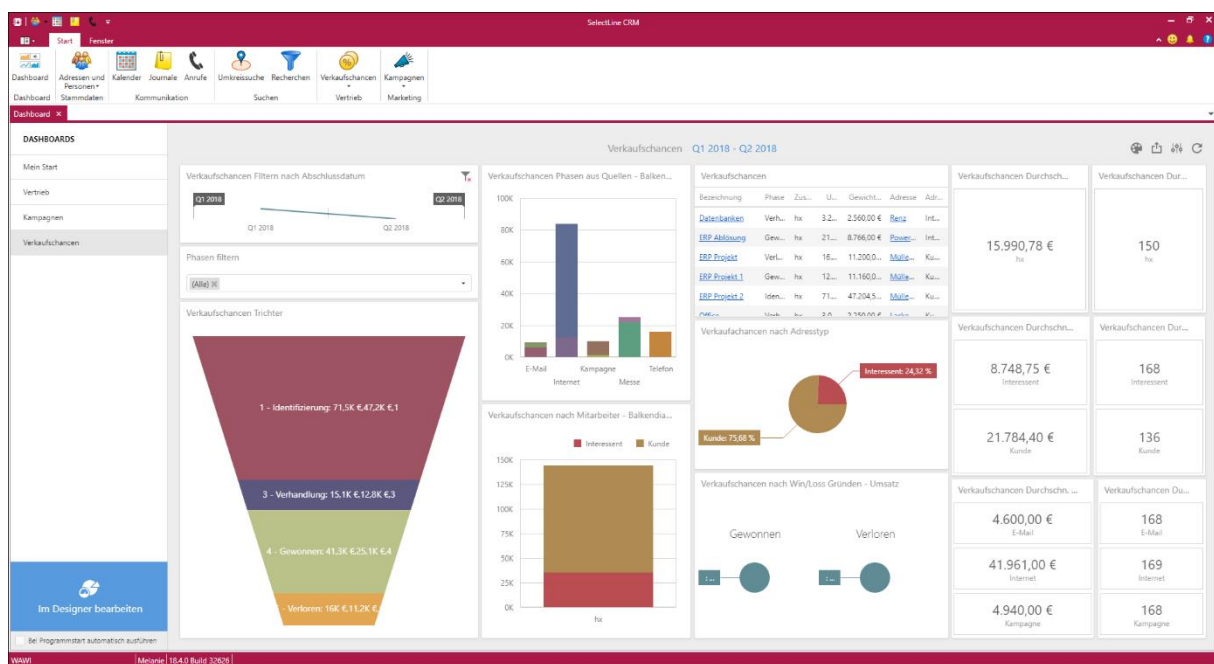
SelectLine CRM

Start Fenster

Dashboard | Adressen und Personen | Kalender | Journale | Anrufe | Umkreissuche | Recherchen | Verkaufschancen | Kampagnen

Dashboard | Stammdaten | Kommunikation | Suchen | Vertrieb | Marketing

Dashboard ×

DASHBOARDS

Mein Start

Vertrieb

Kampagnen

Verkaufschancen

Im Designer bearbeiten

Bei Programmstart automatisch ausführen

Verkaufschancen Q1 2018 - Q2 2018

Verkaufschancen Filtern nach Abschlussdatum

Q1 2018 Q2 2018

Q1 2018 Q2 2018

Phasen filtern

(Alle) ×

Verkaufschancen Trichter

1 - Identifizierung: 71,5K €,47,2K €,1

3 - Verhandlung: 15,1K €,12,8K €,3

4 - Gewonnen: 41,3K €,25,1K €,4

- Verloren: 16K €,11,2K €,

Verkaufschancen Phasen aus Quellen - Balken...

100K

80K

60K

40K

20K

0K

E-Mail Kampagne Telefon

Internet Messe

Verkaufschancen nach Mitarbeiter - Balkendia...

Interessent Kunde

150K

125K

100K

75K

50K

25K

0K

hx

Verkaufschancen

| Bezeichnung | Phase | Zus... | U... | Gewicht... | Adresse | Adr... |
|---|---|---|---|---|---|---|
| Datenbanken | Verh... | hx | 3.2... | 2.560,00 € | Renz | Int... |
| ERP Ablösung | Gew... | hx | 21... | 8.766,00 € | Power... | Int... |
| ERP Projekt | Verl... | hx | 16... | 11.200,0... | Mülle... | Ku... |
| ERP Projekt 1 | Gew... | hx | 12... | 11.160,0... | Mülle... | Ku... |
| ERP Projekt 2 | Iden... | hx | 71... | 47.204,5... | Mülle... | Ku... |

Verkaufachancen nach Adresstyp

Interessent: 24,32 %

Kunde: 75,68 %

Verkaufschancen nach Win/Loss Gründen - Umsatz

Gewonnen Verloren

Verkaufschancen Durchsch...

15.990,78 €

hx

Verkaufschancen Dur...

150

hx

Verkaufschancen Durchschn...

8.748,75 €

Interessent

21.784,40 €

Kunde

Verkaufschancen Dur...

168

Interessent

136

Kunde

Verkaufschancen Durchschn. ...

4.600,00 €

E-Mail

41.961,00 €

Internet

4.940,00 €

Kampagne

Verkaufschancen Du...

168

E-Mail

169

Internet

168

Kampagne

WAWI | Melanie | 18.4.0 Build 32628